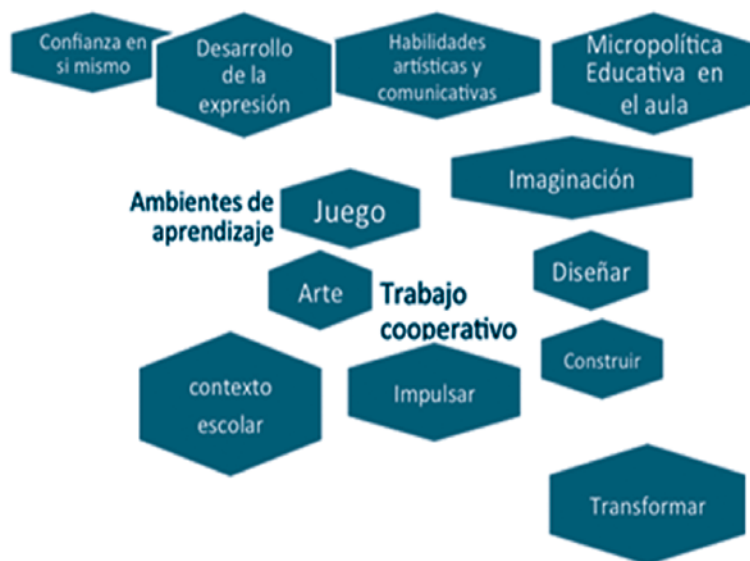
Confianza en si mismo

Desarrollo de la expresión

Habilidades artísticas y comunicativas

Micropolítica Educativa en el aula

Imaginación

Ambientes de aprendizaje

Juego

Diseñar

Arte

Trabajo cooperativo

Construir

contexto escolar

Impulsar

Transformar